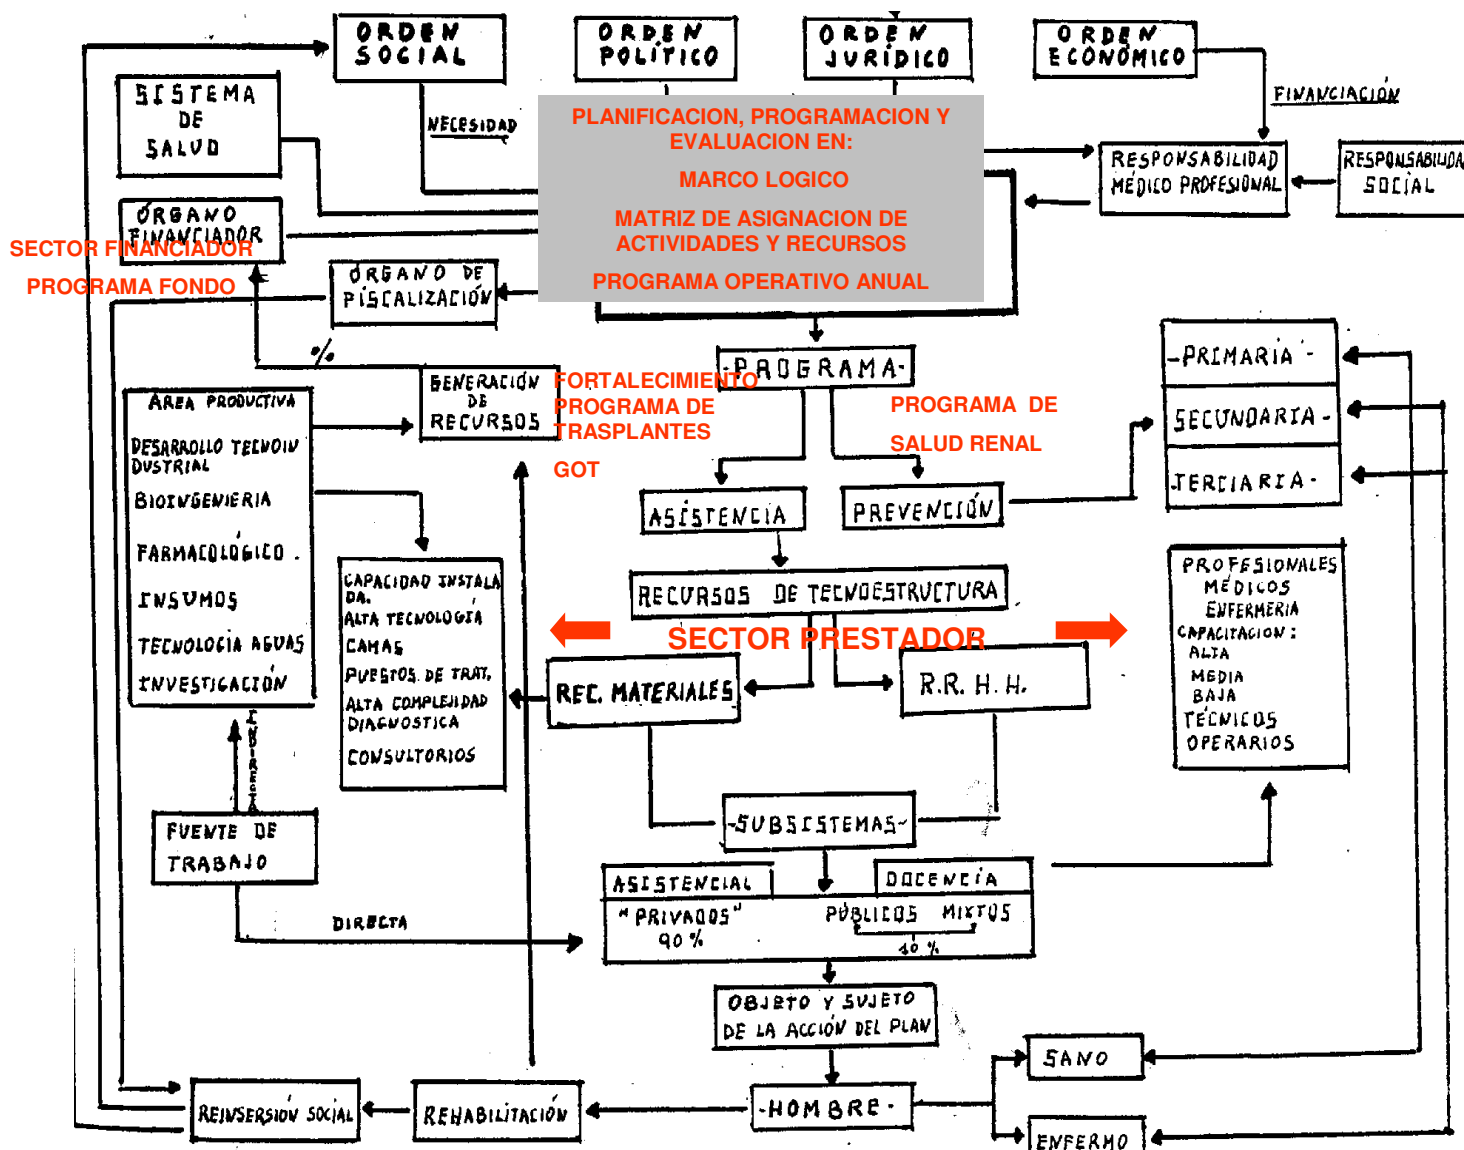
ORDEN SOCIAL

ORDEN POLITICO

ORDEN JURIDICO

ORDEN ECONOMICO

SISTEMA DE SALUD

NECESIDAD

FINANCIACIÓN

PLANIFICACION, PROGRAMACION Y EVALUACION EN:

MARCO LOGICO

MATRIZ DE ASIGNACION DE ACTIVIDADES Y RECURSOS

PROGRAMA OPERATIVO ANUAL

RESPONSABILIDAD MÉDICO PROFESIONAL

RESPONSABILIDAD SOCIAL

ÓRGANO FINANCIADOR

SECTOR FINANCIADOR

PROGRAMA FONDO

ÓRGANO DE FISCALIZACIÓN

%

PROGRAMA

AREA PRODUCTIVA

DESARROLLO TECNOINDUSTRIAL

BIOINGENIERIA

FARMACOLÓGICO.

INSUMOS

TECNOLOGÍA AGUAS

INVESTIGACIÓN

GENERACIÓN DE RECURSOS

FORTALECIMIENTO PROGRAMA DE TRASPLANTES

GOT

PROGRAMA DE SALUD RENAL

PRIMARIA

SECUNDARIA

TERCIARIA

ASISTENCIA

PREVENCIÓN

RECURSOS DE TECNOESTRUCTURA

CAPACIDAD INSTALADA.
ALTA TECNOLOGÍA
CAMAS
PUESTOS DE TRAT.
ALTA COMPLEJIDAD DIAGNOSTICA
CONSULTORIOS

SECTOR PRESTADOR

REC. MATERIALES

R.R.H.H.

PROFESIONALES
MÉDICOS
ENFERMERIA
CAPACITACION:
ALTA
MEDIA
BAJA
TÉCNICOS
OPERARIOS

INDIRECTA

FUENTE DE TRABAJO

SUBSISTEMAS

ASISTENCIAL

DOCENCIA

"PRIVADOS" 90 %

PÚBLICOS MIXTOS 10 %

DIRECTA

OBJETO Y SUJETO DE LA ACCIÓN DEL PLAN

SANO

ENFERMO

HOMBRE

REHABILITACIÓN

REINSERSIÓN SOCIAL